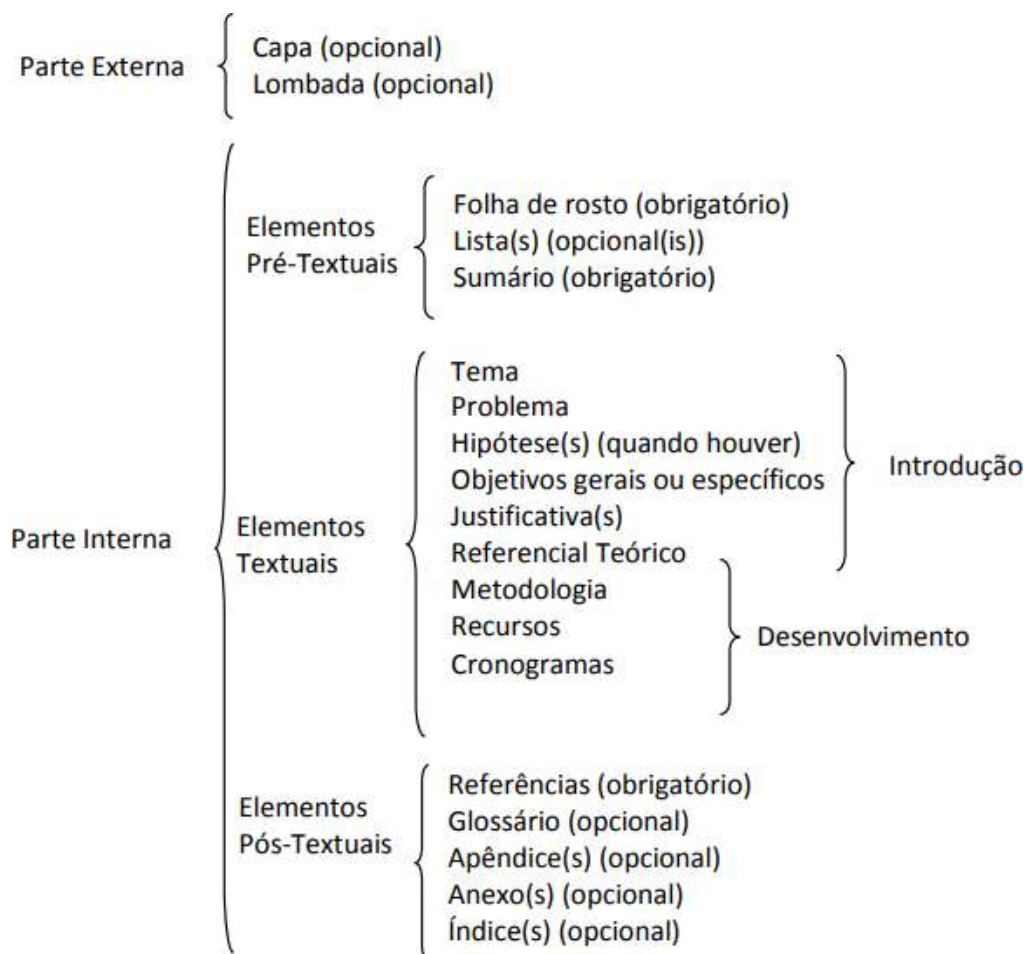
Parte Externa

Capa (opcional)
Lombada (opcional)

Parte Interna

Elementos Pré-Textuais

Folha de rosto (obrigatório)
Lista(s) (opcional(is))
Sumário (obrigatório)

Elementos Textuais

Tema
Problema
Hipótese(s) (quando houver)
Objetivos gerais ou específicos
Justificativa(s)
Referencial Teórico

Introdução

Metodologia
Recursos
Cronogramas

Desenvolvimento

Elementos Pós-Textuais

Referências (obrigatório)
Glossário (opcional)
Apêndice(s) (opcional)
Anexo(s) (opcional)
Índice(s) (opcional)